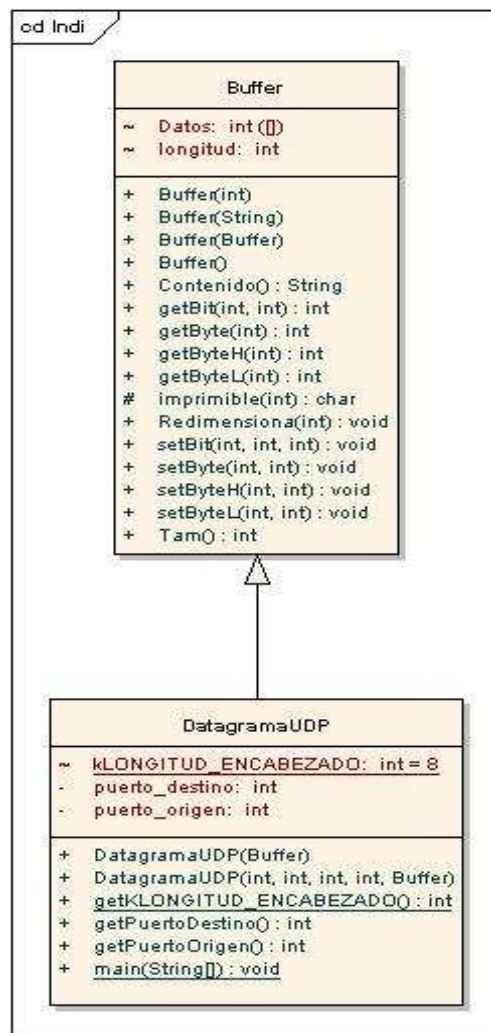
cd Indi

Buffer

~ Datos: int ([])
~ longitud: int

+ Buffer(int)
+ Buffer(String)
+ Buffer(Buffer)
+ Buffer()
+ Contenido() : String
+ getBit(int, int) : int
+ getByte(int) : int
+ getByteH(int) : int
+ getByteL(int) : int
# imprimible(int) : char
+ Redimensiona(int) : void
+ setBit(int, int, int) : void
+ setByte(int, int) : void
+ setByteH(int, int) : void
+ setByteL(int, int) : void
+ Tam() : int

DatagramaUDP

~ kLONGITUD_ENCABEZADO: int = 8
- puerto_destino: int
- puerto_origen: int

+ DatagramaUDP(Buffer)
+ DatagramaUDP(int, int, int, int, Buffer)
+ getKLONGITUD_ENCABEZADO() : int
+ getPuertoDestino() : int
+ getPuertoOrigen() : int
+ main(String[]) : void